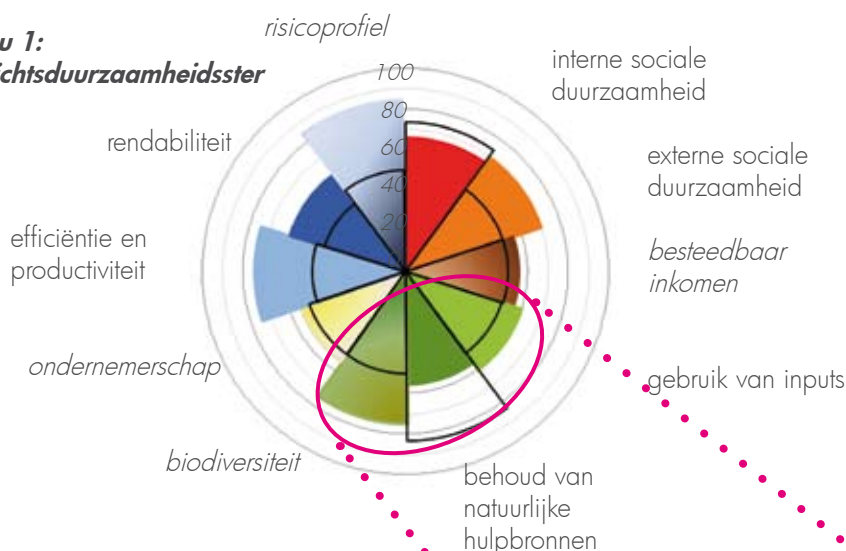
u 1:
ichtsduurzaamheidsster

risicoprofiel

100
80
60
40
20

interne sociale duurzaamheid

externe sociale duurzaamheid

besteedbaar inkomen

gebruik van inputs

behoud van natuurlijke hulpbronnen

biodiversiteit

ondernemerschap

efficiëntie en productiviteit

rendabiliteit